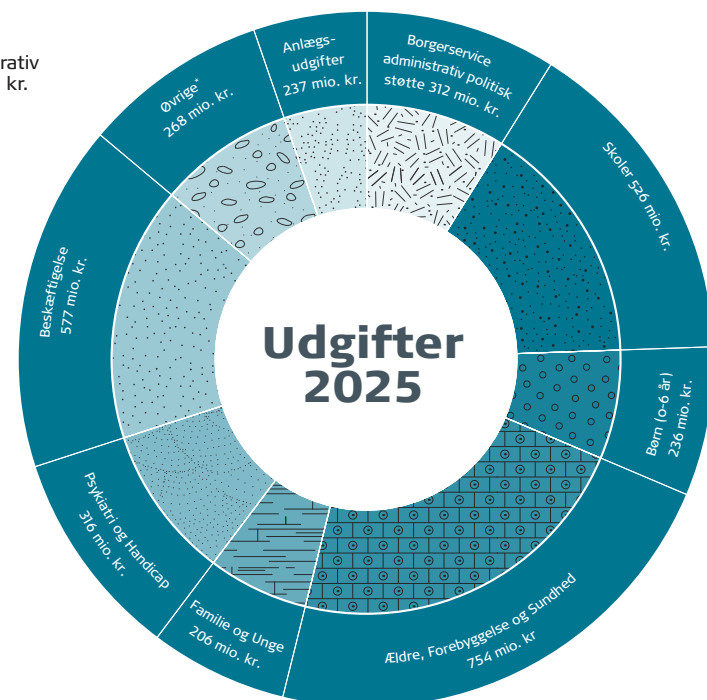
rativ
kr.

Anlægs-
udgifter
237 mio. kr.

Borgerservice
administrativ politisk
støtte 312 mio. kr.

Øvrige*
268 mio. kr.

Skoler 526 mio. kr.

Beskæftigelse
577 mio. kr.

Udgifter
2025

Børn (0-6 år)
236 mio. kr.

Psykiatri og Handicap
316 mio. kr.

Familie og Unge
206 mio. kr.

Ældre, Forebyggelse og Sundhed
754 mio. kr